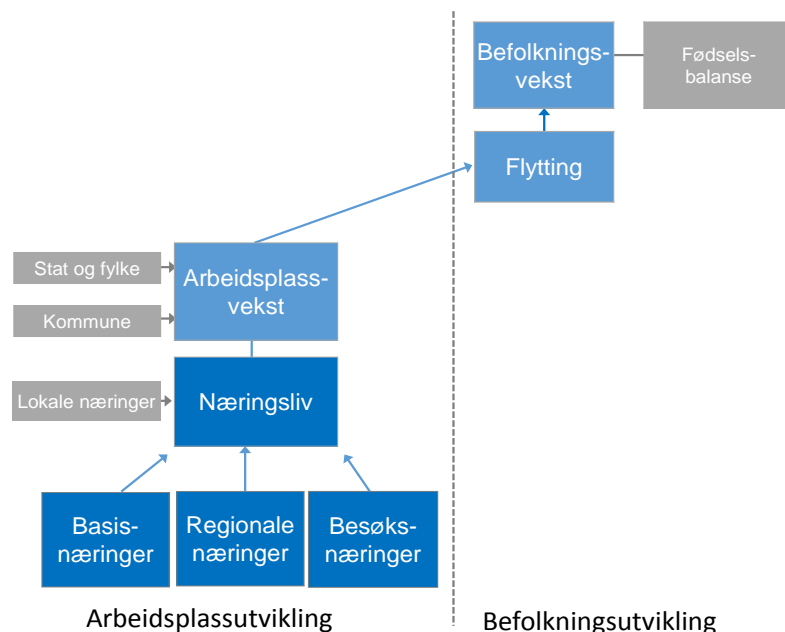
Befolkningsvekst

Fødselsbalanse

Flytting

Stat og fylke

Kommune

Arbeidsplassvekst

Lokale næringer

Næringsliv

Basisnæringer

Regionale næringer

Besøksnæringer

Arbeidsplassutvikling

Befolkningsutvikling